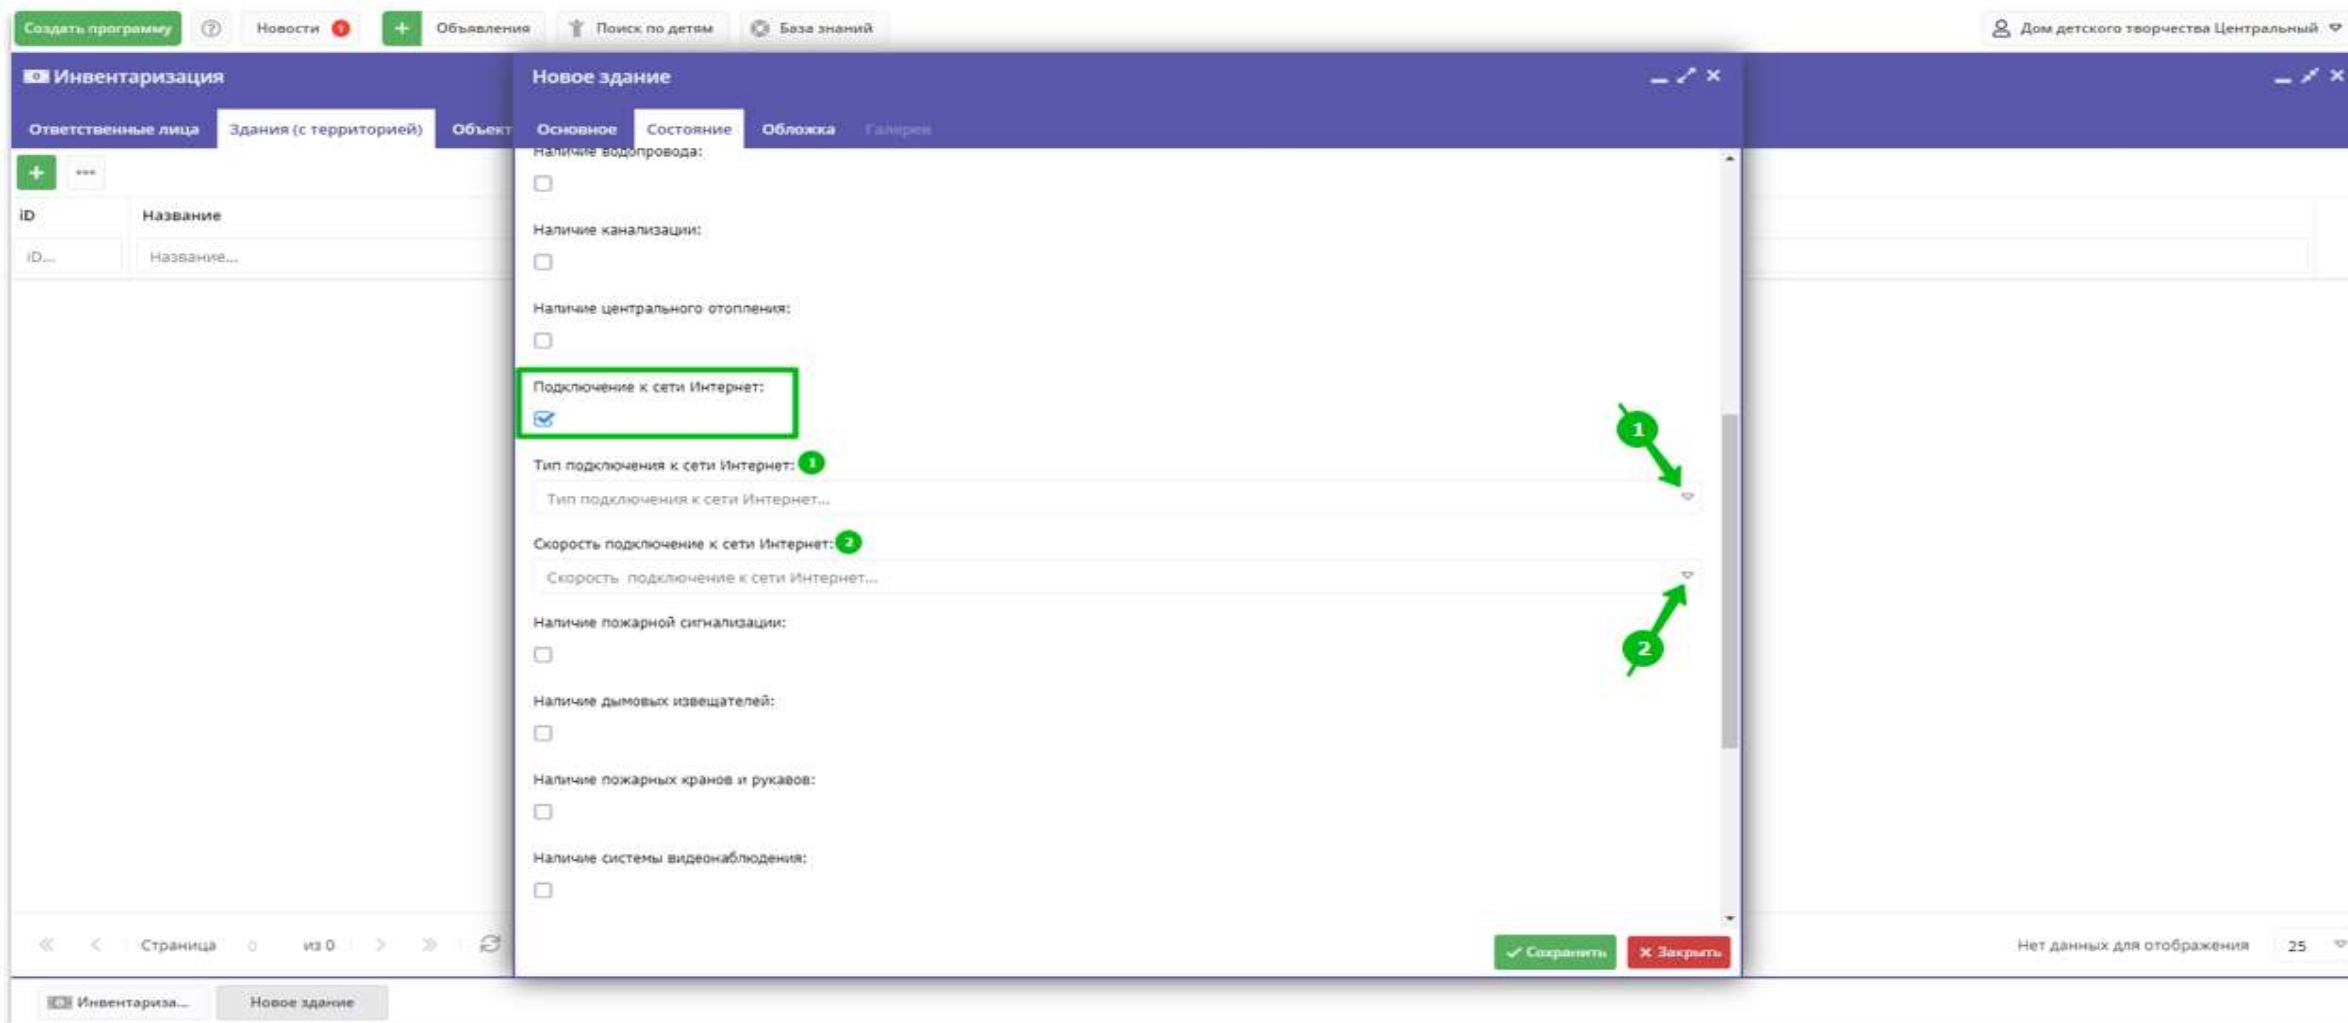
Создать программу ? Новости 0 + Объявления Поиск по детям База знаний Дом детского творчества Центральный

Инвентаризация

Ответственные лица Здания (с территорией) Объект

iD Название

iD... Название...

Новое здание

Основное Состояние Обложка Галерея

Наличие водопровода:

Наличие канализации:

Наличие центрального отопления:

Подключение к сети Интернет:

Тип подключения к сети Интернет: 1

Тип подключения к сети Интернет...

Скорость подключение к сети Интернет: 2

Скорость подключение к сети Интернет...

1

2

Наличие пожарной сигнализации:

Наличие дымовых извещателей:

Наличие пожарных кранов и рукавов:

Наличие системы видеонаблюдения:

✓ Сохранить ✕ Закрыть

Страница 0 из 0

Нет данных для отображения 25

Инвентариза... Новое здание